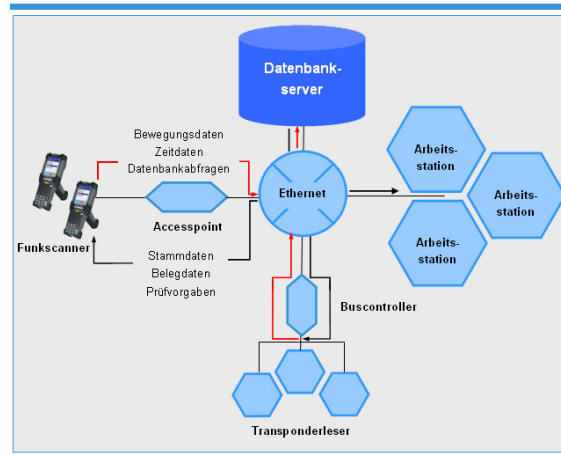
Datenbankserver

Bewegungsdaten
Zeitdaten
Datenbankabfragen

Arbeitsstation

Arbeitsstation

Arbeitsstation

Ethernet

Accesspoint

Funkscanner

Stammdaten
Belegdaten
Prüfvorgaben

Buscontroller

Transponderleser